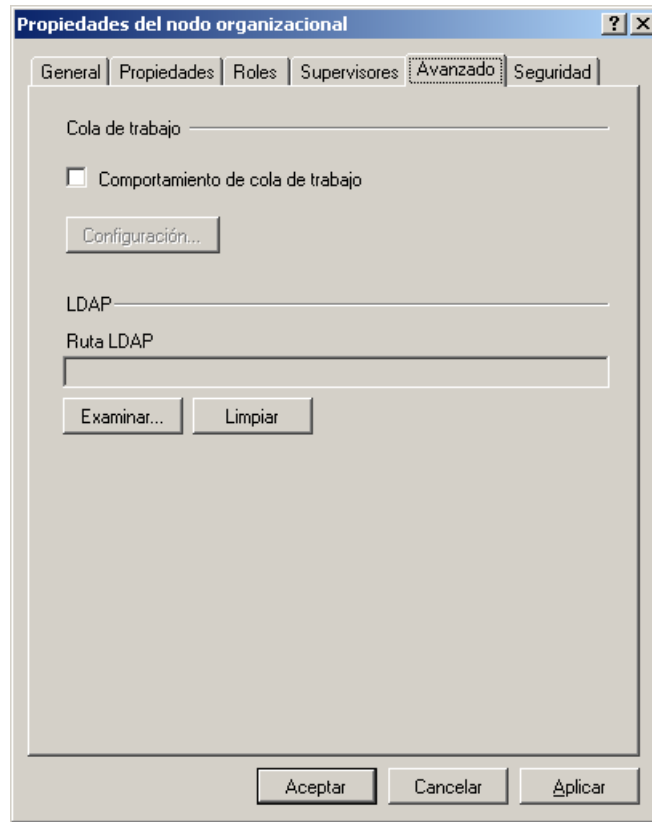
Propiedades del nodo organizacional
?
X
General
Propiedades
Roles
Supervisores
Avanzado
Seguridad

Cola de trabajo

Comportamiento de cola de trabajo

Configuración...

LDAP

Ruta LDAP

Examinar...
Limpiar

Aceptar
Cancelar
Aplicar